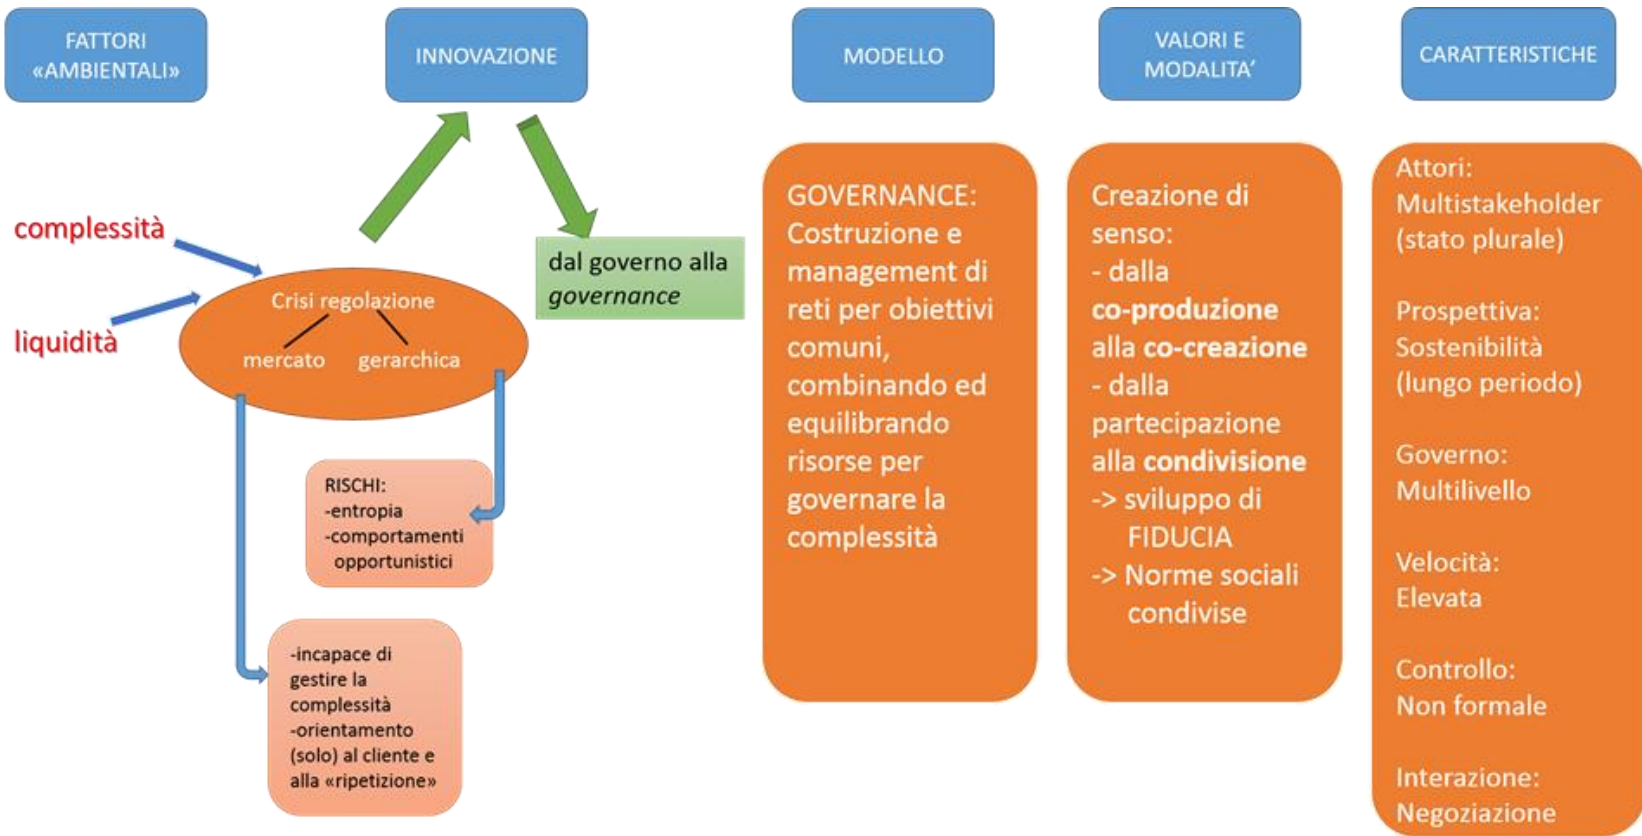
FATTORI «AMBIENTALI»

INNOVAZIONE

MODELLO

VALORI E MODALITA'

CARATTERISTICHE

complessità

liquidità

Crisi regolazione

mercato

gerarchica

dal governo alla *governance*

RISCHI:
-entropia
-comportamenti opportunistici

-incapace di gestire la complessità
-orientamento (solo) al cliente e alla «ripetizione»

GOVERNANCE: Costruzione e management di reti per obiettivi comuni, combinando ed equilibrando risorse per governare la complessità

Creazione di senso:
- dalla **co-produzione** alla **co-creazione**
- dalla partecipazione alla **condivisione**
-> sviluppo di FIDUCIA
-> Norme sociali condivise

Attori: Multistakeholder (stato plurale)

Prospettiva: Sostenibilità (lungo periodo)

Governo: Multilivello

Velocità: Elevata

Controllo: Non formale

Interazione: Negoziazione